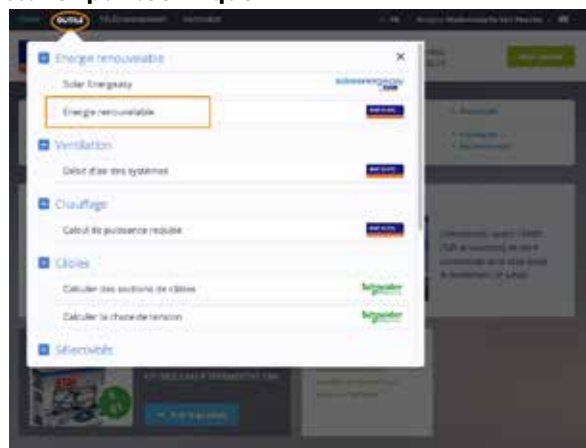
OUTILS

Energie renouvelable

×

Solar Energeasy

Energie renouvelable

Ventilation

Débit d'air des systèmes

Chauffage

Calcul de puissance requise

Câbles

Calculer des sections de câbles

Schneider

Calculer la chute de tension

Schneider

Sélectivités